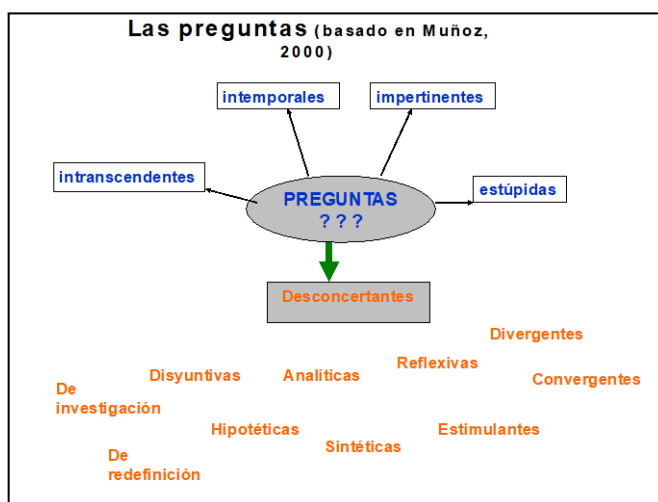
Las preguntas (basado en Muñoz, 2000)

intemporales

impertinentes

intranscendentes

PREGUNTAS
? ? ?

estúpidas

Desconcertantes

Divergentes

Reflexivas

Disyuntivas

Analíticas

Convergentes

De investigación

Hipotéticas

Estimulantes

Sintéticas

De redefinición